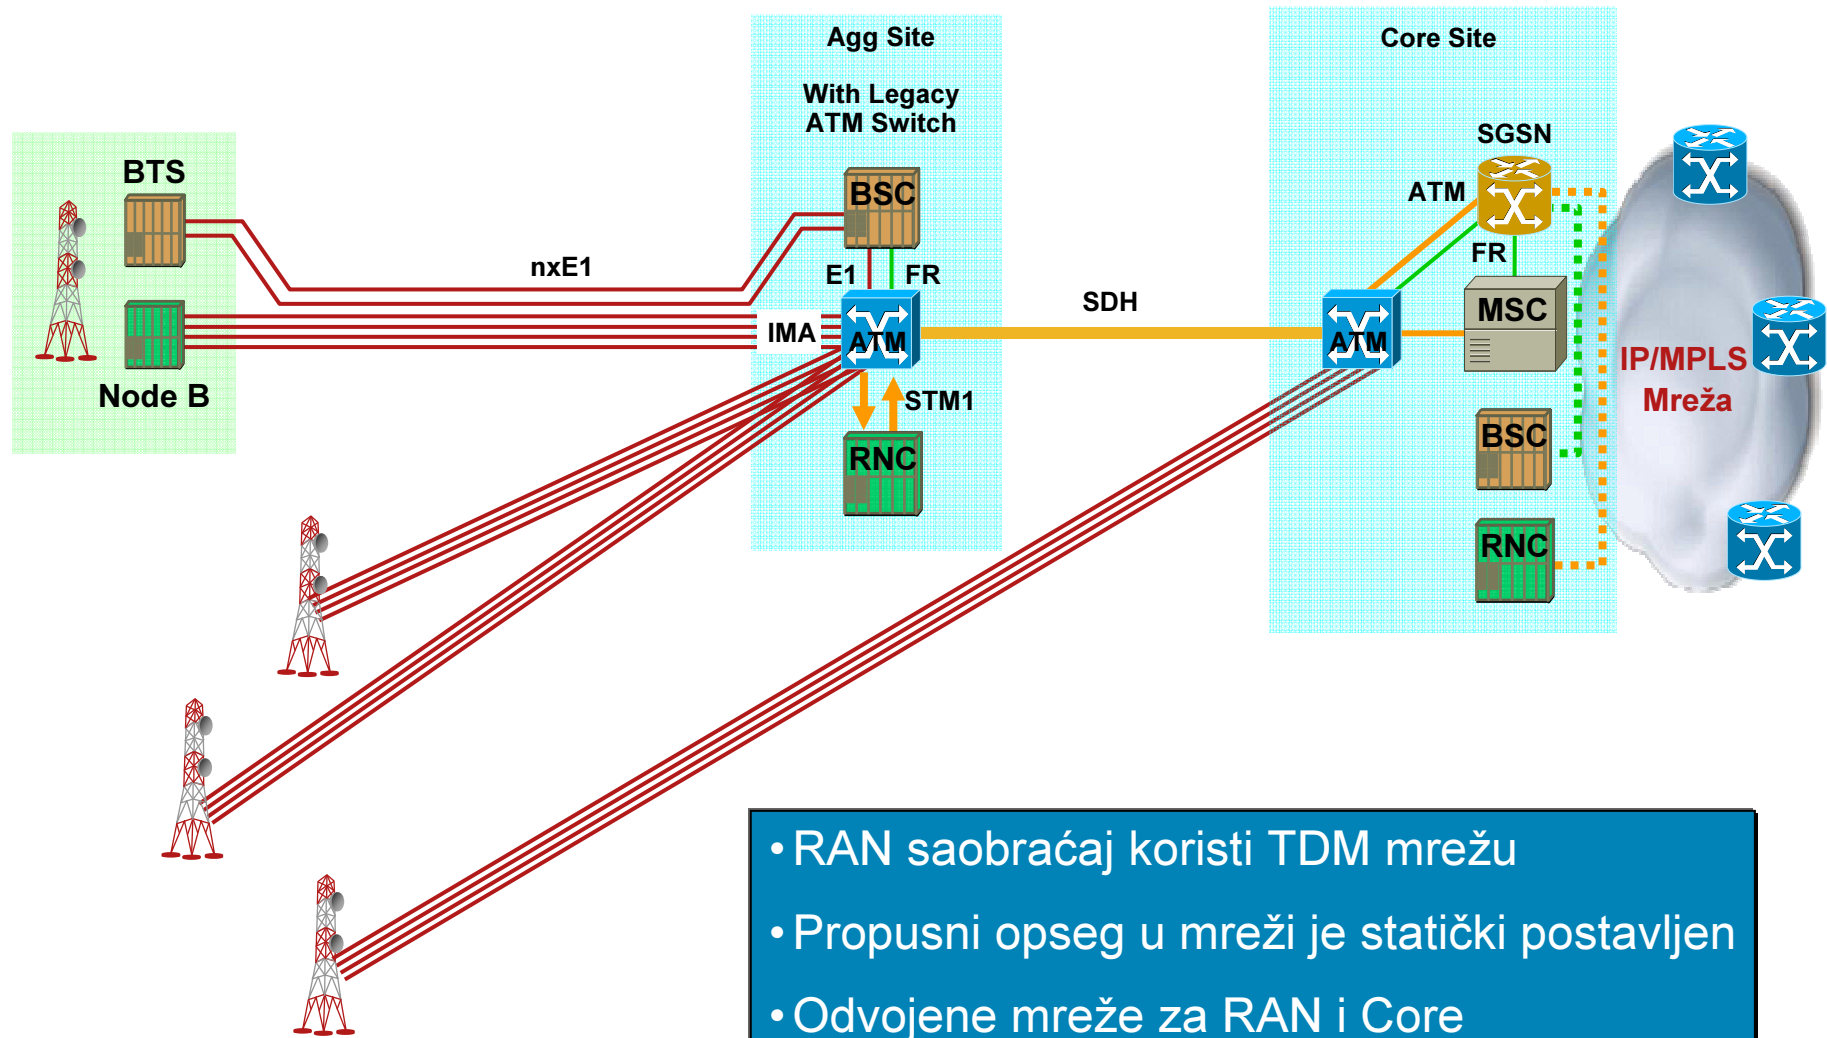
Agg Site

With Legacy ATM Switch

Core Site

BTS

Node B

nxE1

BSC

E1

FR

IMA

ATM

STM1

RNC

SDH

SGSN

ATM

FR

ATM

MSC

BSC

RNC

IP/MPLS Mreža

• RAN saobraćaj koristi TDM mrežu

• Propusni opseg u mreži je statički postavljen

• Odvojene mreže za RAN i Core